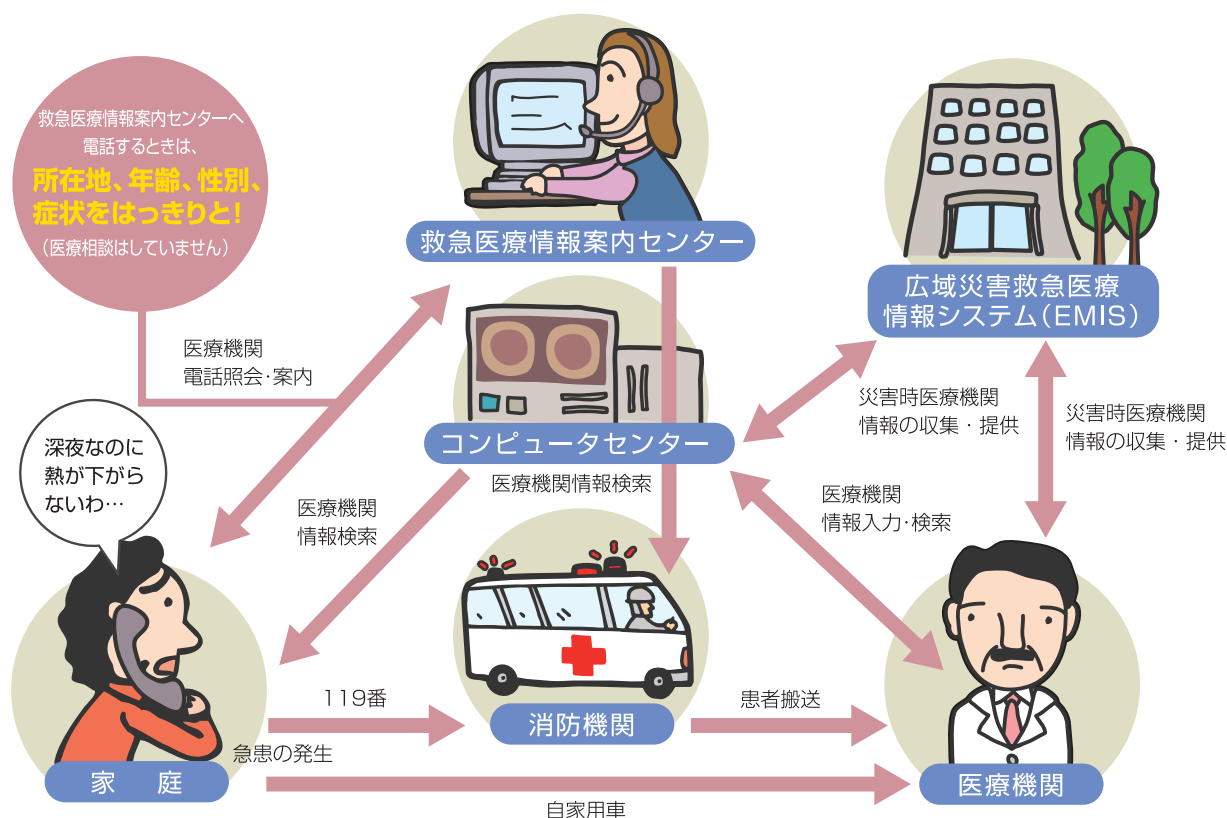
救急医療情報案内センターへ電話するときは、
所在地、年齢、性別、症状をはっきりと!
（医療相談はしていません）

救急医療情報案内センター

広域災害救急医療情報システム（EMIS）

医療機関
電話照会・案内

コンピュータセンター

災害時医療機関
情報の収集・提供

災害時医療機関
情報の収集・提供

深夜なのに熱が下がらないわ…

医療機関
情報検索

医療機関情報検索

医療機関
情報入力・検索

119番

急患の発生

家　庭

消防機関

患者搬送

医療機関

自家用車